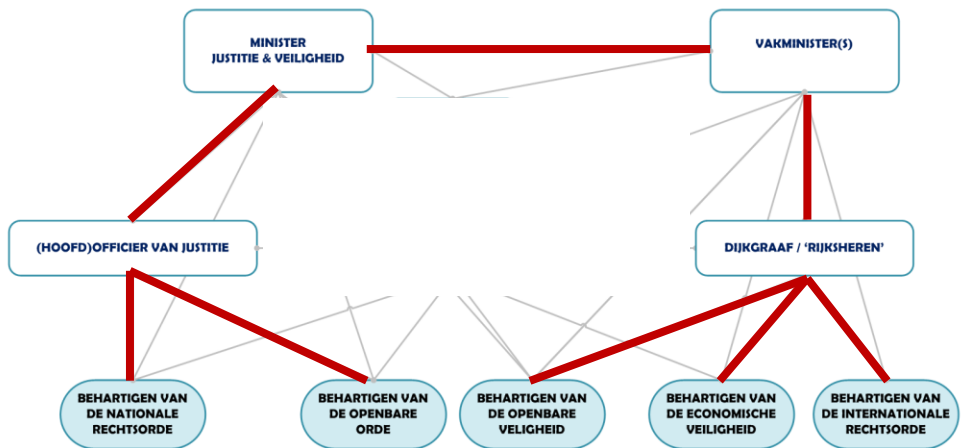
MINISTER
JUSTITIE & VEILIGHEID

VAKMINISTER(S)

(HOOFD)OFFICIER VAN JUSTITIE

DIJKGRAAF / 'RIJKSHEREN'

BEHARTIGEN VAN DE NATIONALE RECHTSORDE

BEHARTIGEN VAN DE OPENBARE ORDE

BEHARTIGEN VAN DE OPENBARE VELIGHEID

BEHARTIGEN VAN DE ECONOMISCHE VEILIGHEID

BEHARTIGEN VAN DE INTERNATIONALE RECHTSORDE